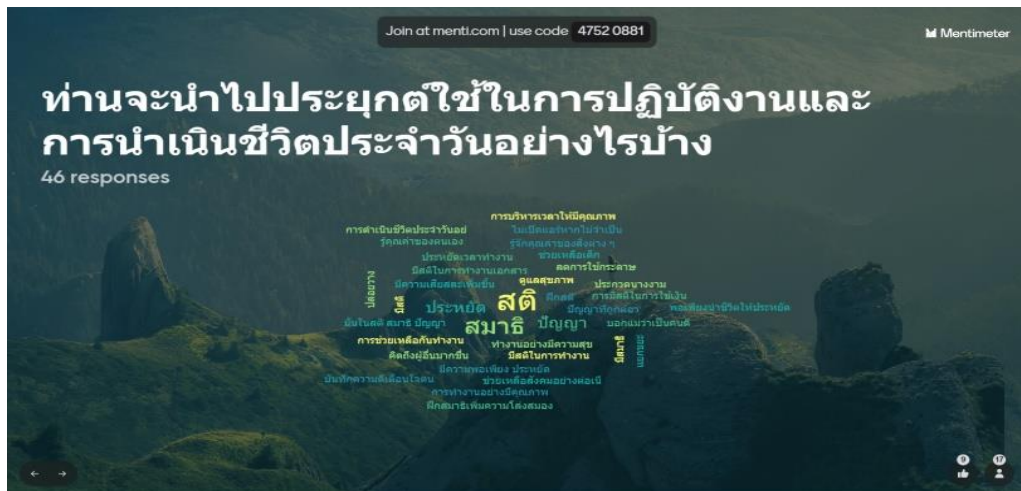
Join at menti.com | use code 4752 0881

Mentimeter

ท่านจะนำไปประยุกต์ใช้ในการปฏิบัติงานและการนำเนินชีวิตประจำวันอย่างไรบ้าง

46 responses

การบริหารเวลาให้มีคุณภาพ
การดำเนินชีวิตประจำวันอย่
ไม่เปิดแอร์หากไม่จำเป็น
รู้คุณค่าของตนเอง
รู้จักคุณค่าของสิ่งต่าง ๆ
ประหยัดเวลาทำงาน
ช่วยเหลือเด็ก
มีสติในการทำงานเอกสาร
ลดการใช้กระดาษ
มีความเสียสละเพิ่มขึ้น
ดูแลสุขภาพ
ประกวดนางงาม
มีสติ
การมีสติในการใช้เงิน
ประหยัด
สติ
พอเพียงนำชีวิตให้ประหยัด
ปัญญาที่ถูกต้อง
มั่นใจสติ สมาธิ ปัญญา
สมาธิ
ปัญญา
บอกแม่ว่าเป็นคนดี
การช่วยเหลือกันทำงาน
ทำงานอย่างมีความสุข
คิดถึงผู้อื่นมากขึ้น
มีสติในการทำงาน
มีความพอเพียง ประหยัด
บันทึกความคิดอ่านไอเดีย
ช่วยเหลือสังคมอย่างต่อเนื่อง
การทำงานอย่างมีคุณภาพ
ฝึกสมาธิเพิ่มความโล่งสมอง
เป็นอย่าง
มีสติ
มีสติ
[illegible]

9
17